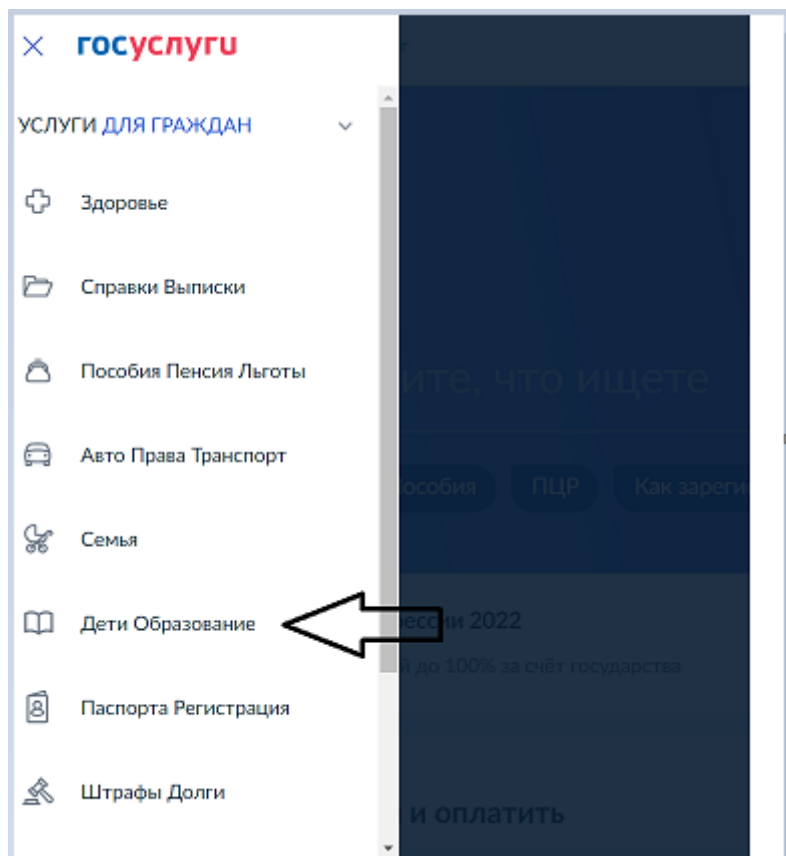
× госуслуги

УСЛУГИ ДЛЯ ГРАЖДАН

Здоровье

Справки Выписки

Пособия Пенсия Льготы

Авто Права Транспорт

Семья

Дети Образование

Паспорта Регистрация

Штрафы Долги

ите, что ищете

особия ПЦР Как зареги

ссии 2022

й до 100% за счёт государства

и оплатить